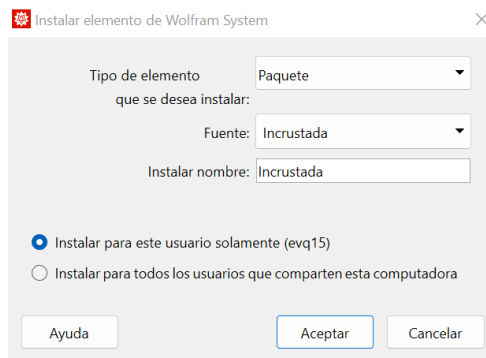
Instalar elemento de Wolfram System

Tipo de elemento que se desea instalar: Paquete

Fuente: Incrustada

Instalar nombre: Incrustada

Instalar para este usuario solamente (evq15)

Instalar para todos los usuarios que comparten esta computadora

Ayuda

Aceptar

Cancelar